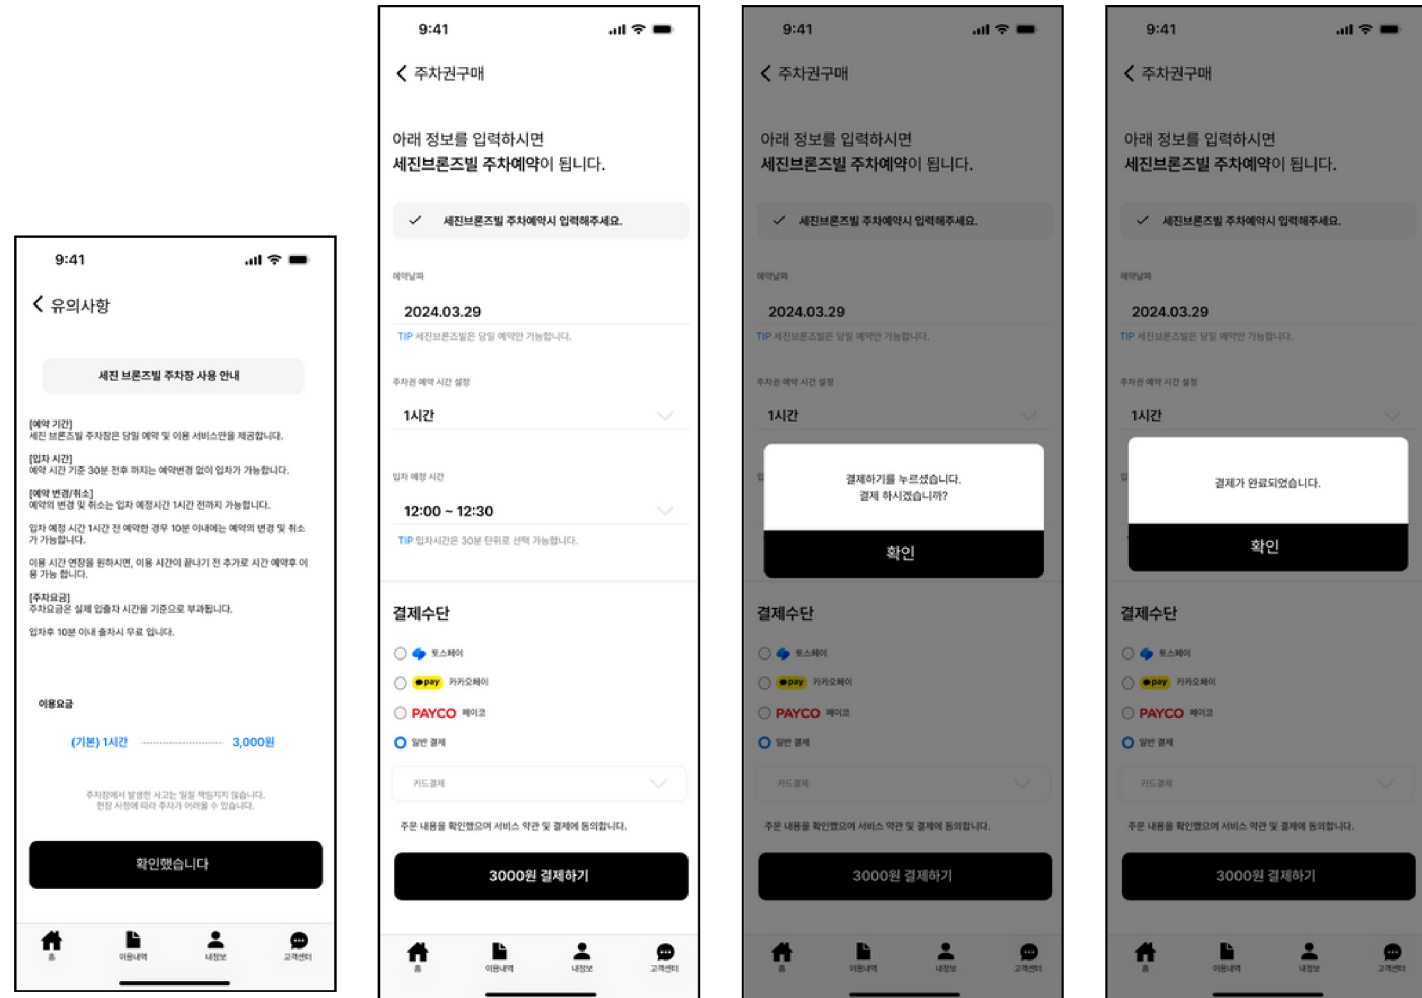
9:41

유의사항

세진 브론즈빌 주차장 사용 안내

[예약 기간]
세진 브론즈빌 주차장은 당일 예약 및 이용 서비스만을 제공합니다.

[입차 시간]
예약 시간 기준 30분 전후 까지는 예약변경 없이 입차가 가능합니다.

[예약 변경/취소]
예약의 변경 및 취소는 입차 예정시간 1시간 전까지 가능합니다.

입차 예정 시간 1시간 전 예약한 경우 10분 이내에는 예약의 변경 및 취소가 가능합니다.

이용 시간 연장을 원하시면, 이용 시간이 끝나기 전 추가로 시간 예약후 이용 가능 합니다.

[주차요금]
주차요금은 실제 입출차 시간을 기준으로 부과됩니다.

입차후 10분 이내 출차시 무료 입니다.

이용요금

(기본) 1시간 3,000원

주차장에서 발생한 사고는 일절 책임지지 않습니다.
현장 사정에 따라 주차가 어려울 수 있습니다.

확인했습니다

홈 이용내역 내정보 고객센터

9:41

주차권구매

아래 정보를 입력하시면
세진브론즈빌 주차예약이 됩니다.

세진브론즈빌 주차예약시 입력해주세요.

예약날짜

2024.03.29

TIP 세진브론즈빌은 당일 예약만 가능합니다.

주차권 예약 시간 설정

1시간

입차 예정 시간

12:00 ~ 12:30

TIP 입차시간은 30분 단위로 선택 가능합니다.

결제수단

토스페이

pay 카카오페이

PAYCO 페이코

일반 결제

카드결제

주문 내용을 확인했으며 서비스 약관 및 결제에 동의합니다.

3000원 결제하기

홈 이용내역 내정보 고객센터

9:41

주차권구매

아래 정보를 입력하시면
세진브론즈빌 주차예약이 됩니다.

세진브론즈빌 주차예약시 입력해주세요.

예약날짜

2024.03.29

TIP 세진브론즈빌은 당일 예약만 가능합니다.

주차권 예약 시간 설정

1시간

결제하기를 누르셨습니다.
결제 하시겠습니까?

확인

결제수단

토스페이

pay 카카오페이

PAYCO 페이코

일반 결제

카드결제

주문 내용을 확인했으며 서비스 약관 및 결제에 동의합니다.

3000원 결제하기

홈 이용내역 내정보 고객센터

9:41

주차권구매

아래 정보를 입력하시면
세진브론즈빌 주차예약이 됩니다.

세진브론즈빌 주차예약시 입력해주세요.

예약날짜

2024.03.29

TIP 세진브론즈빌은 당일 예약만 가능합니다.

주차권 예약 시간 설정

1시간

결제가 완료되었습니다.

확인

결제수단

토스페이

pay 카카오페이

PAYCO 페이코

일반 결제

카드결제

주문 내용을 확인했으며 서비스 약관 및 결제에 동의합니다.

3000원 결제하기

홈 이용내역 내정보 고객센터